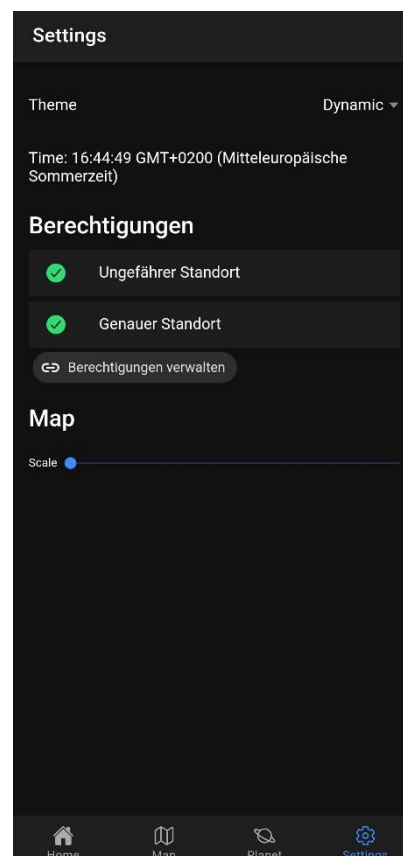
Settings

Theme

Dynamic

Time: 16:44:49 GMT+0200 (Mitteleuropäische Sommerzeit)

Berechtigungen

Ungefährer Standort

Genauer Standort

Berechtigungen verwalten

Map

Scale

Home

Map

Planet

Settings